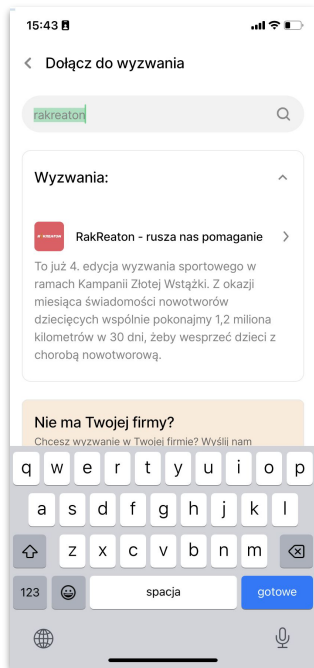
15:43

Dołącz do wyzwania

rakreaton

Wyzwania:

RakReaton - rusza nas pomaganie

To już 4. edycja wyzwania sportowego w ramach Kampanii Złotej Wstążki. Z okazji miesiąca świadomości nowotworów dziecięcych wspólnie pokonajmy 1,2 miliona kilometrów w 30 dni, żeby wesprzeć dzieci z chorobą nowotworową.

Nie ma Twojej firmy?

Chcesz wyzwanie w Twojej firmie? Wyślij nam

q w e r t y u i o p
a s d f g h j k l
z x c v b n m
123 spacja gotowe